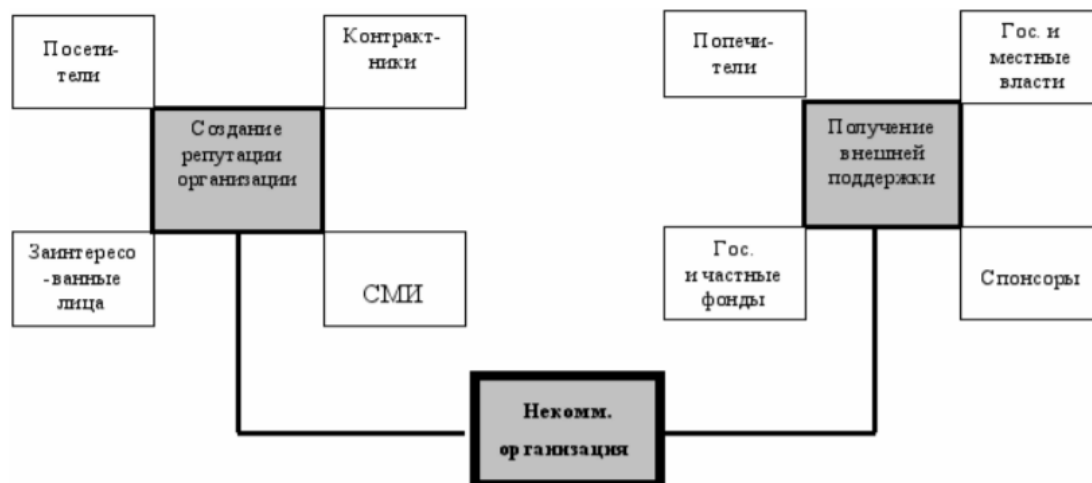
Посетители

Контрактники

Создание репутации организации

Заинтересо-ванные лица

СМИ

Попечители

Гос. и местные власти

Получение внешней поддержки

Гос. и частные фонды

Спонсоры

Неkомм. организация